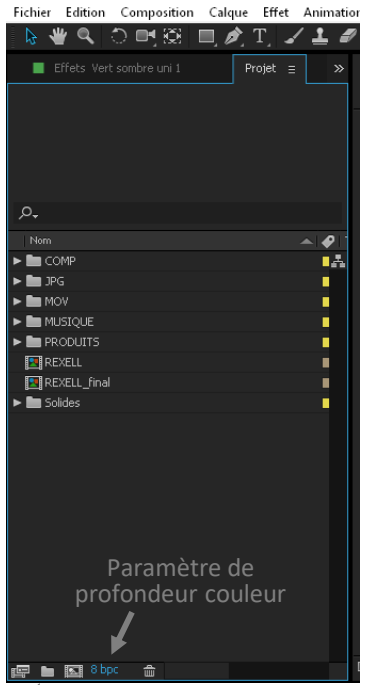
Fichier Edition Composition Calque Effet Animation

Effets Vert sombre uni 1

Projet ≡

»

Nom

COMP

JPG

MOV

MUSIQUE

PRODUITS

REXELL

REXELL_final

Solides

Paramètre de profondeur couleur

8 bpc